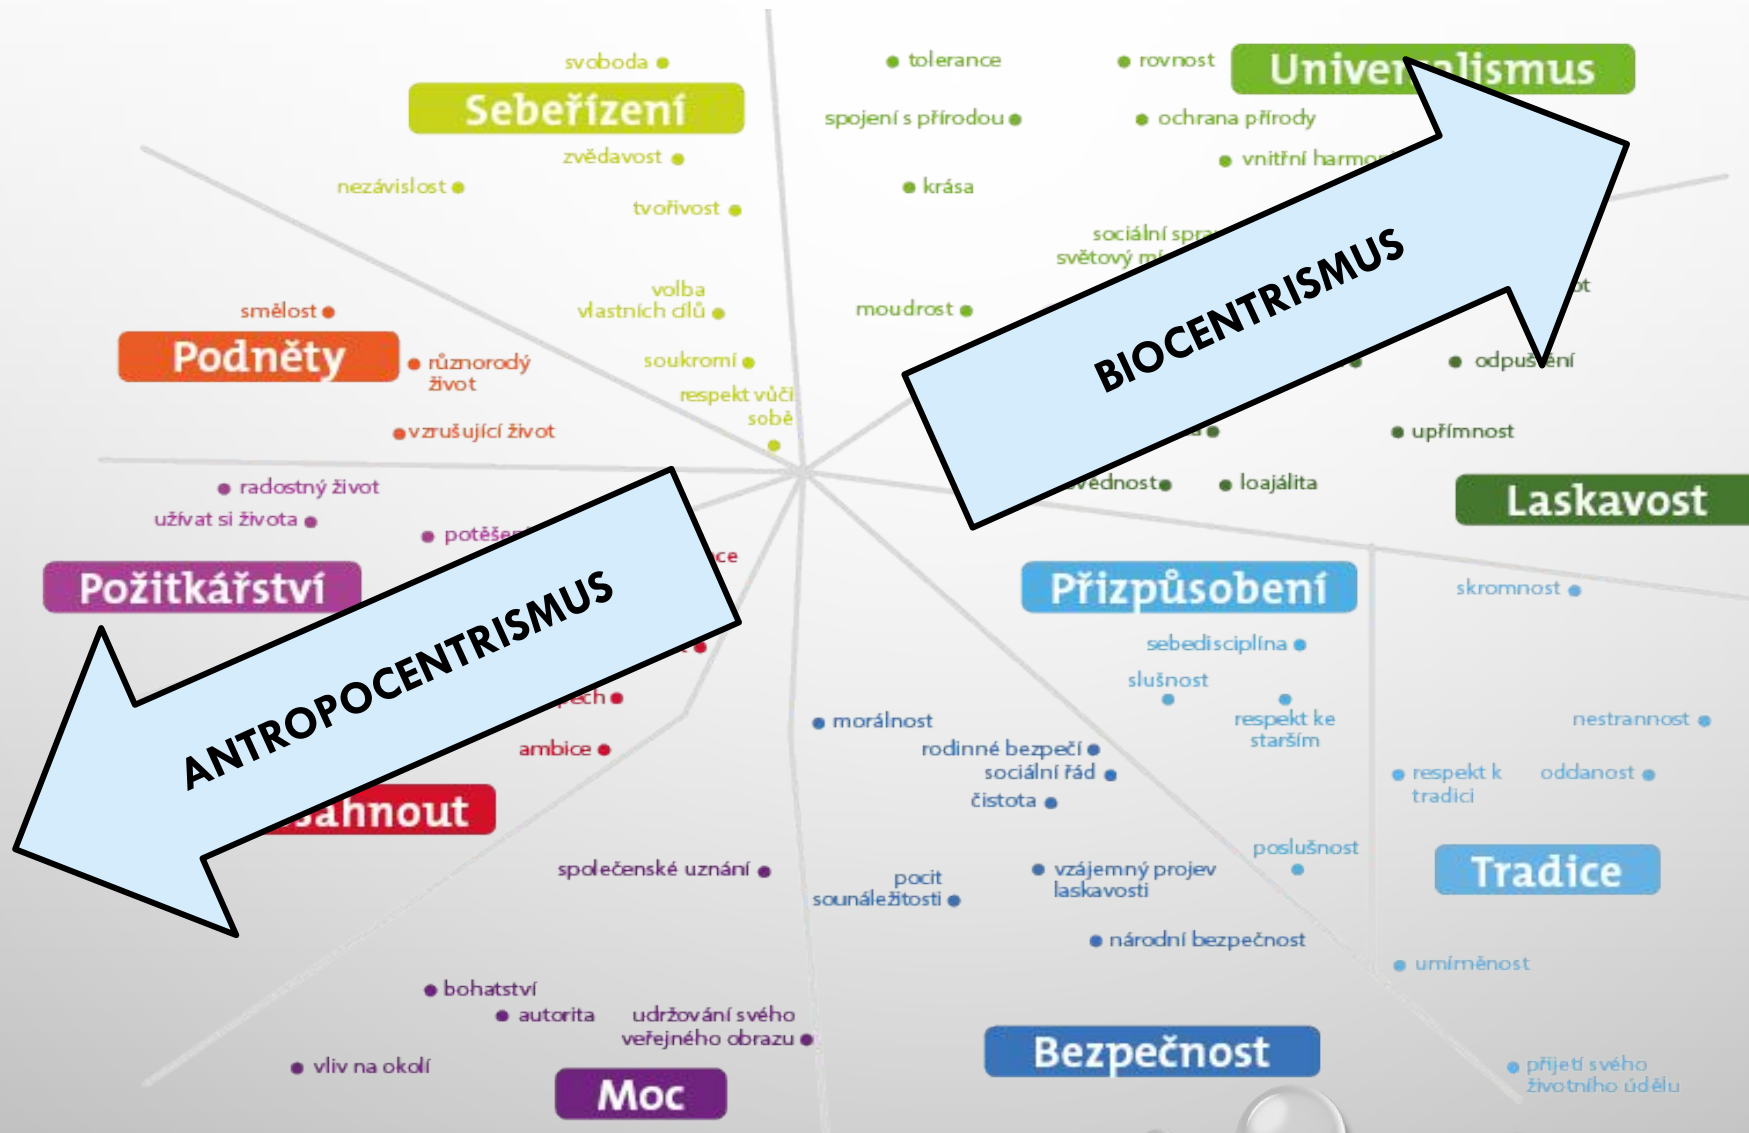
svoboda

Sebeřízení

zvědavost

nezávislost

tvořivost

tolerance

rovnost

Univer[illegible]lismus

spojení s přírodou

ochrana přírody

vnitřní harmo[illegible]

krása

sociální spra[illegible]

světový mí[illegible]

BIOCENTRISMUS

volba vlastních cílů

moudrost

smělost

Podněty

různorodý život

soukromí

respekt vůči sobě

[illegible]t

odpu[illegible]ení

vzrušující život

upřímnost

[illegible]vednost

loajálita

Laskavost

radostný život

užívat si života

potěše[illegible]

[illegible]ce

Požitkářství

ANTROPOCENTRISMUS

Přizpůsobení

skromnost

sebedisciplína

slušnost

respekt ke starším

nestrannost

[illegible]pěch

morálnost

ambice

rodinné bezpečí

sociální řád

respekt k tradici

oddanost

čistota

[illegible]sáhnout

poslušnost

společenské uznání

pocit sounáležitosti

vzájemný projev laskavosti

Tradice

národní bezpečnost

umírněnost

bohatství

autorita

udržování svého veřejného obrazu

vliv na okolí

Moc

Bezpečnost

přijetí svého životního údělu